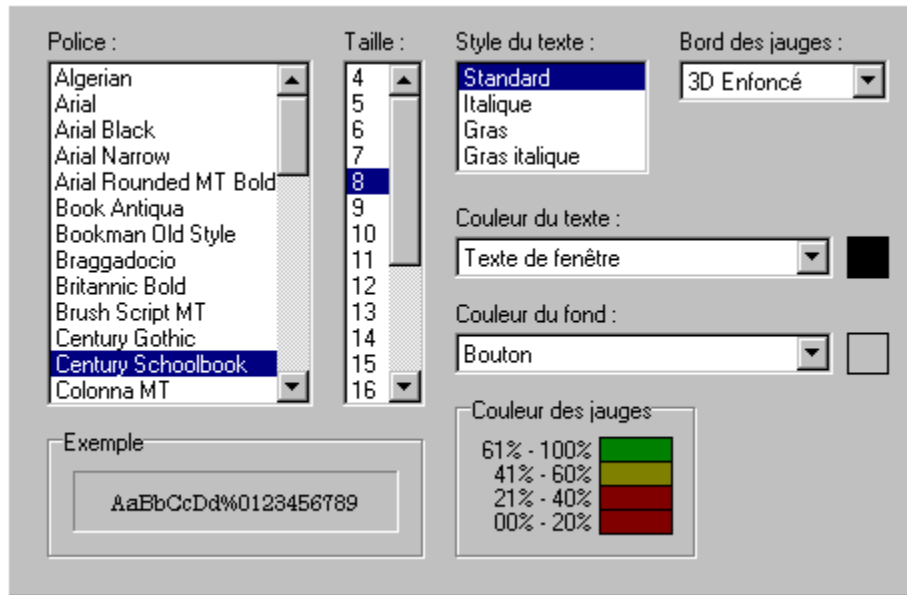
Police :

Algerian
Arial
Arial Black
Arial Narrow
Arial Rounded MT Bold
Book Antiqua
Bookman Old Style
Braggadocio
Britannic Bold
Brush Script MT
Century Gothic
Century Schoolbook
Colonna MT

Taille :

4
5
6
7
8
9
10
11
12
13
14
15
16

Style du texte :

Standard
Italique
Gras
Gras italique

Bord des jauges :

3D Enfoncé

Couleur du texte :

Texte de fenêtre

Couleur du fond :

Bouton

Exemple

AaBbCcDd%0123456789

Couleur des jauges

61% - 100%
41% - 60%
21% - 40%
00% - 20%